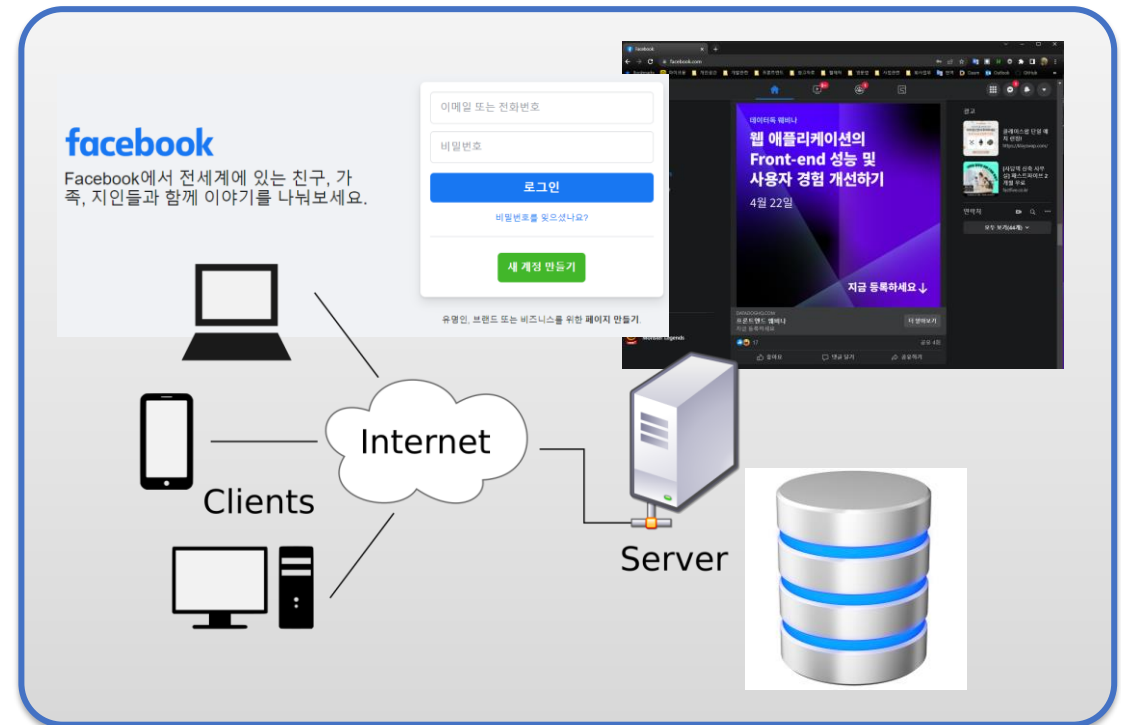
facebook
Facebook에서 전세계에 있는 친구, 가족, 지인들과 함께 이야기를 나눠보세요.

이메일 또는 전화번호
비밀번호
로그인
비밀번호를 잊으셨나요?
새 계정 만들기
유명인, 브랜드 또는 비즈니스를 위한 페이지 만들기.

facebook
facebook.com

데이터독 웨비나
웹 애플리케이션의 Front-end 성능 및 사용자 경험 개선하기
4월 22일
지금 등록하세요
프론트엔드 웨비나
더 알아보기
좋아요
댓글 달기
공유하기
광고
연락처

Internet
Clients
Server